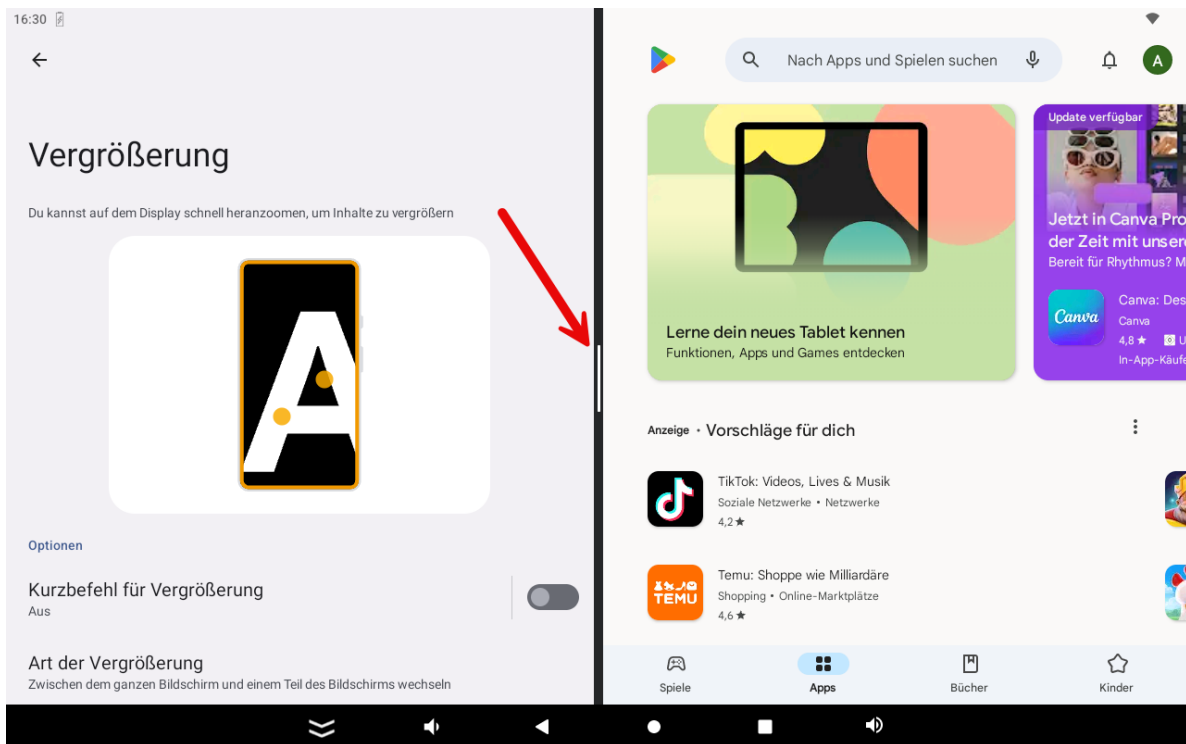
16:30

Vergrößerung

Du kannst auf dem Display schnell heranzoomen, um Inhalte zu vergrößern

Optionen

Kurzbefehl für Vergrößerung
Aus

Art der Vergrößerung
Zwischen dem ganzen Bildschirm und einem Teil des Bildschirms wechseln

Nach Apps und Spielen suchen

A

Lerne dein neues Tablet kennen
Funktionen, Apps und Games entdecken

Update verfügbar
Jetzt in Canva Pro
der Zeit mit unser
Bereit für Rhythmus? M

Canva
Canva: Des
Canva
4,8 ★
In-App-Käuf

Anzeige · Vorschläge für dich

TikTok: Videos, Lives & Musik
Soziale Netzwerke • Netzwerke
4,2 ★

TEMU
Temu: Shoppe wie Milliardäre
Shopping • Online-Marktplätze
4,6 ★

Spiele
Apps
Bücher
Kinder